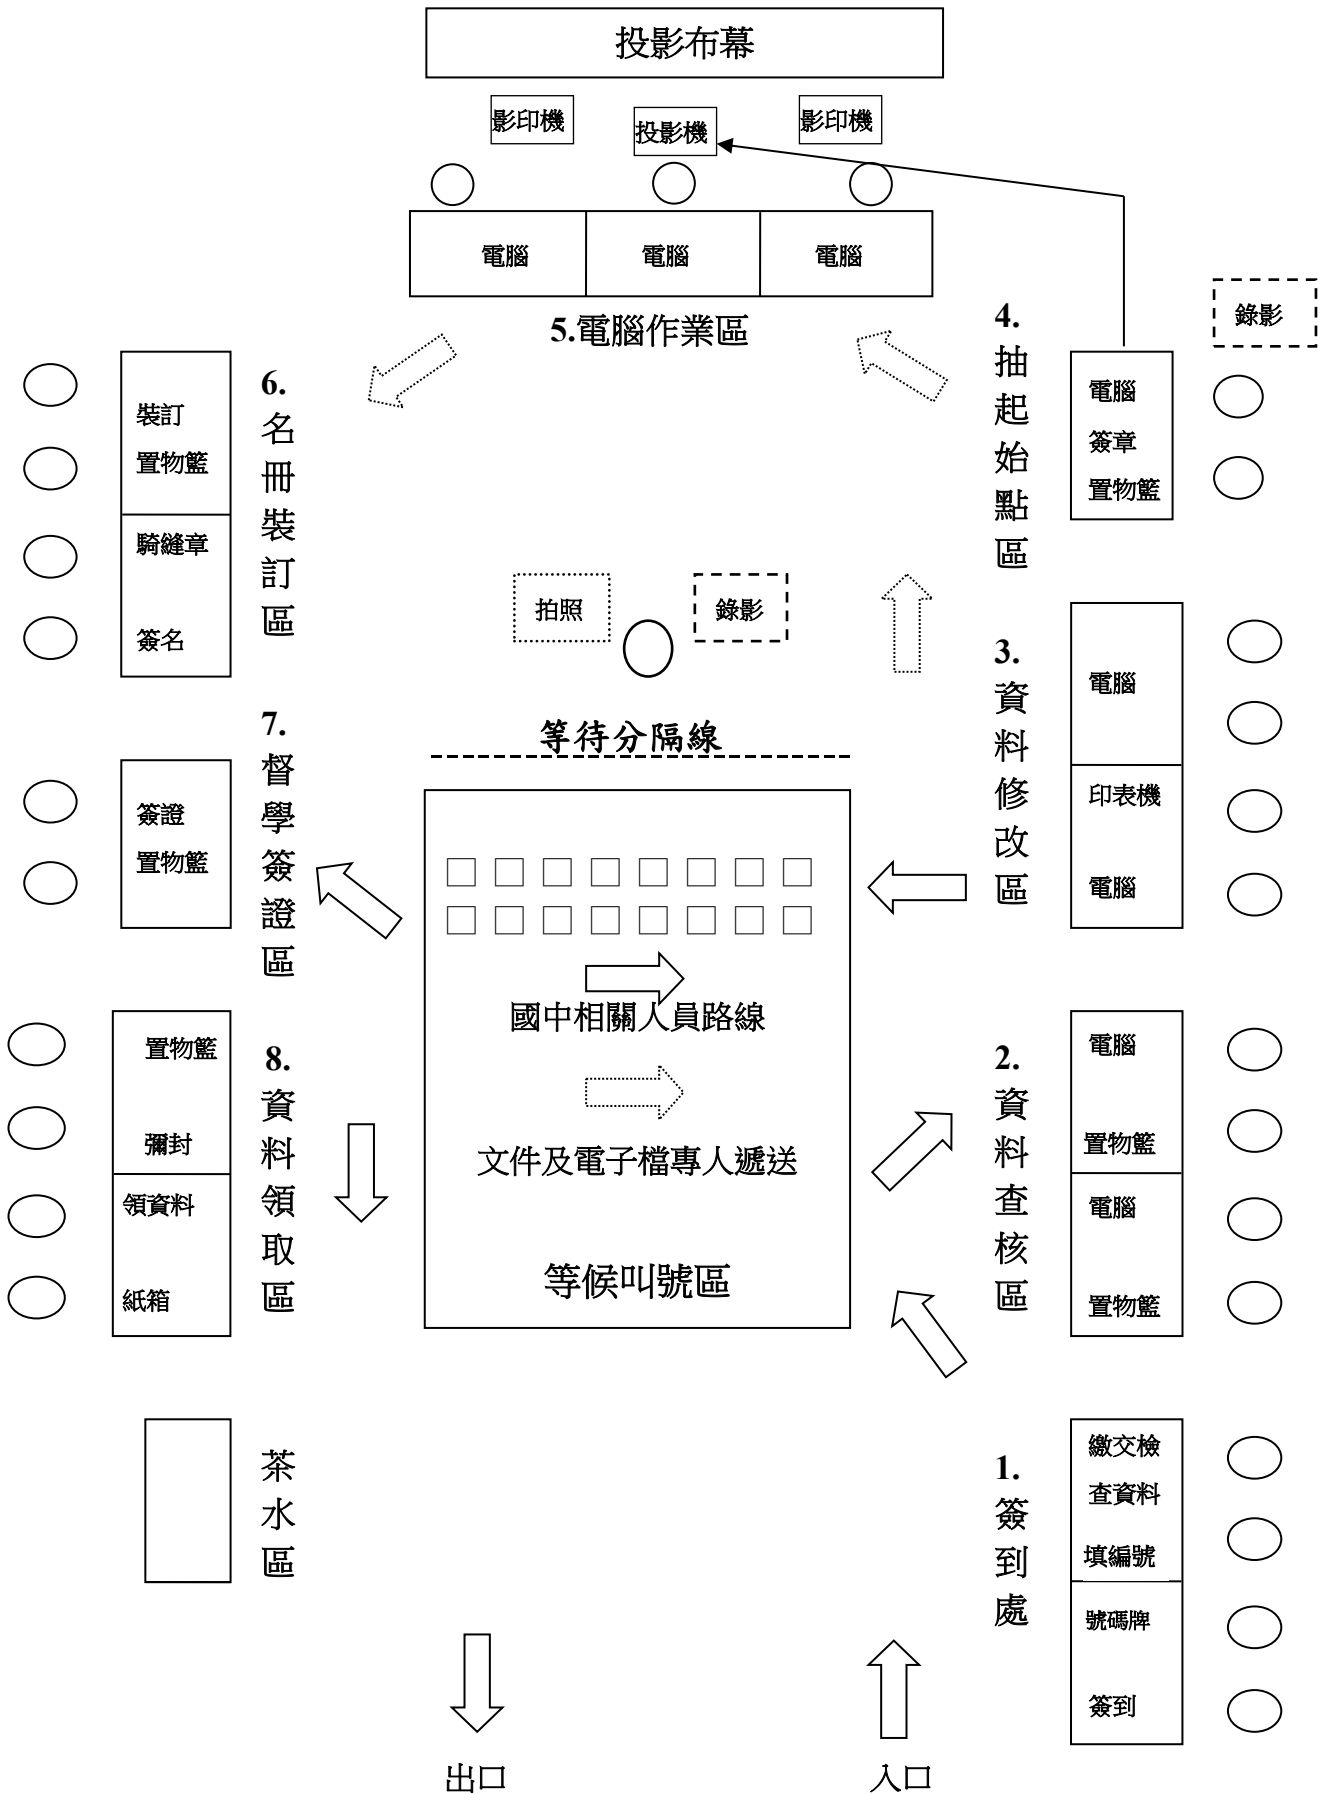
投影布幕

影印機
投影機
影印機

電腦
電腦
電腦

5.電腦作業區

錄影

4.
抽起始點區

電腦
簽章
置物籃

6.
名冊裝訂區

裝訂
置物籃
騎縫章
簽名

拍照
錄影

3.
資料修改區

電腦
印表機
電腦

等待分隔線

7.
督學簽證區

簽證
置物籃

國中相關人員路線

文件及電子檔專人遞送

等候叫號區

8.
資料領取區

置物籃
彌封
領資料
紙箱

2.
資料查核區

電腦
置物籃
電腦
置物籃

茶水區

1.
簽到處

繳交檢查資料
填編號
號碼牌
簽到

出口
入口